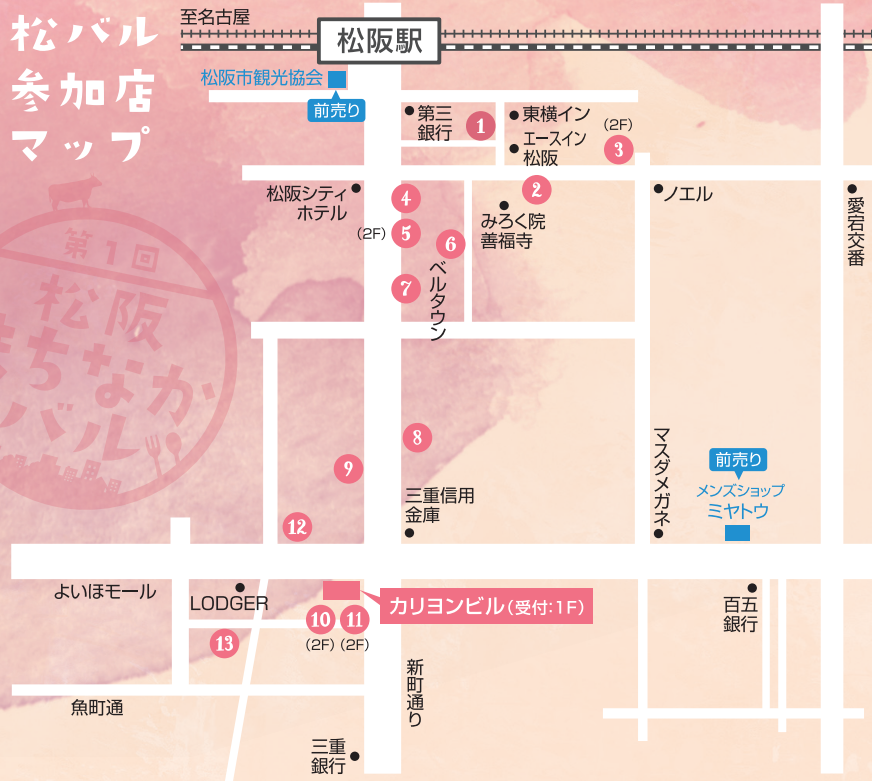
松バル参加店マップ

至名古屋

松阪駅

松阪市観光協会

前売り

第1回 松阪まちなかバル

第三銀行
1

東横イン
エースイン松阪
(2F)
3

2

松阪シティホテル
4
(2F)
5
6

みろく院善福寺

ノエル

愛宕交番

ベルタウン
7

8

9

マスダメガネ

前売り
メンズショップ
ミヤトウ

三重信用金庫

12

よいほモール

LODGER

10 11
(2F) (2F)

13

カリヨンビル(受付:1F)

百五銀行

新町通り

魚町通

三重銀行